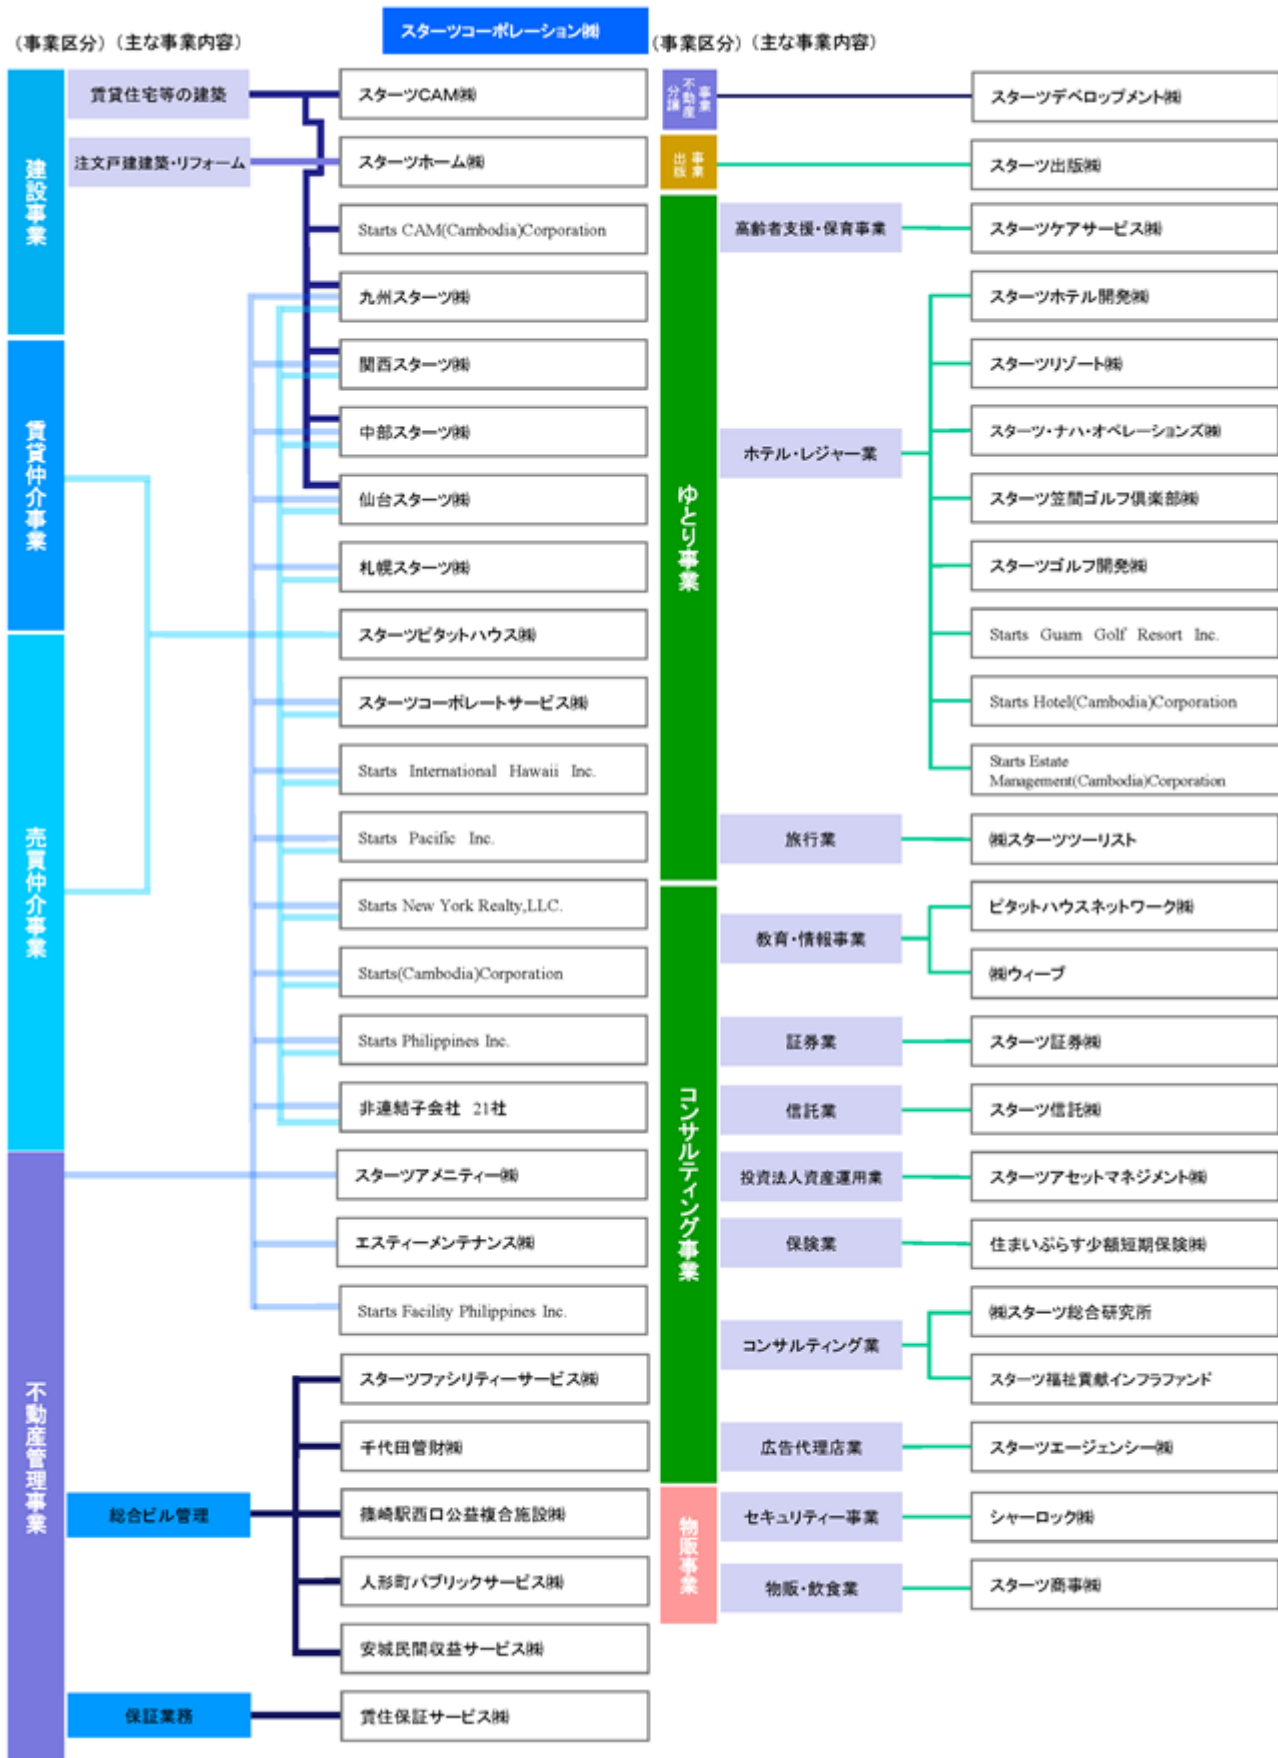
(事業区分)(主な事業内容)

スターツコーポレーション㈱

(事業区分)(主な事業内容)

建設事業

賃貸住宅等の建築

注文戸建建築・リフォーム

賃貸仲介事業

売買仲介事業

不動産管理事業

総合ビル管理

保証業務

スターツCAM㈱

スターツホーム㈱

Starts CAM(Cambodia)Corporation

九州スターツ㈱

関西スターツ㈱

中部スターツ㈱

仙台スターツ㈱

札幌スターツ㈱

スターツピタットハウス㈱

スターツコーポレートサービス㈱

Starts International Hawaii Inc.

Starts Pacific Inc.

Starts New York Realty,LLC.

Starts(Cambodia)Corporation

Starts Philippines Inc.

非連結子会社 21社

スターツアメニティー㈱

エスティーメンテナンス㈱

Starts Facility Philippines Inc.

スターツファシリティーサービス㈱

千代田管財㈱

篠崎駅西口公益複合施設㈱

人形町パブリックサービス㈱

安城民間収益サービス㈱

賃住保証サービス㈱

不動産分譲事業

出版事業

ゆとり事業

コンサルティング事業

物販事業

スターツデベロップメント㈱

スターツ出版㈱

高齢者支援・保育事業

スターツケアサービス㈱

ホテル・レジャー業

スターツホテル開発㈱

スターツリゾート㈱

スターツ・ナハ・オペレーションズ㈱

スターツ笠間ゴルフ倶楽部㈱

スターツゴルフ開発㈱

Starts Guam Golf Resort Inc.

Starts Hotel(Cambodia)Corporation

Starts Estate Management(Cambodia)Corporation

旅行業

㈱スターツツーリスト

教育・情報事業

ピタットハウスネットワーク㈱

㈱ウィーブ

証券業

スターツ証券㈱

信託業

スターツ信託㈱

投資法人資産運用業

スターツアセットマネジメント㈱

保険業

住まいぷらす少額短期保険㈱

コンサルティング業

㈱スターツ総合研究所

スターツ福祉貢献インフラファンド

広告代理店業

スターツエージェンシー㈱

セキュリティー事業

シャーロック㈱

物販・飲食業

スターツ商事㈱